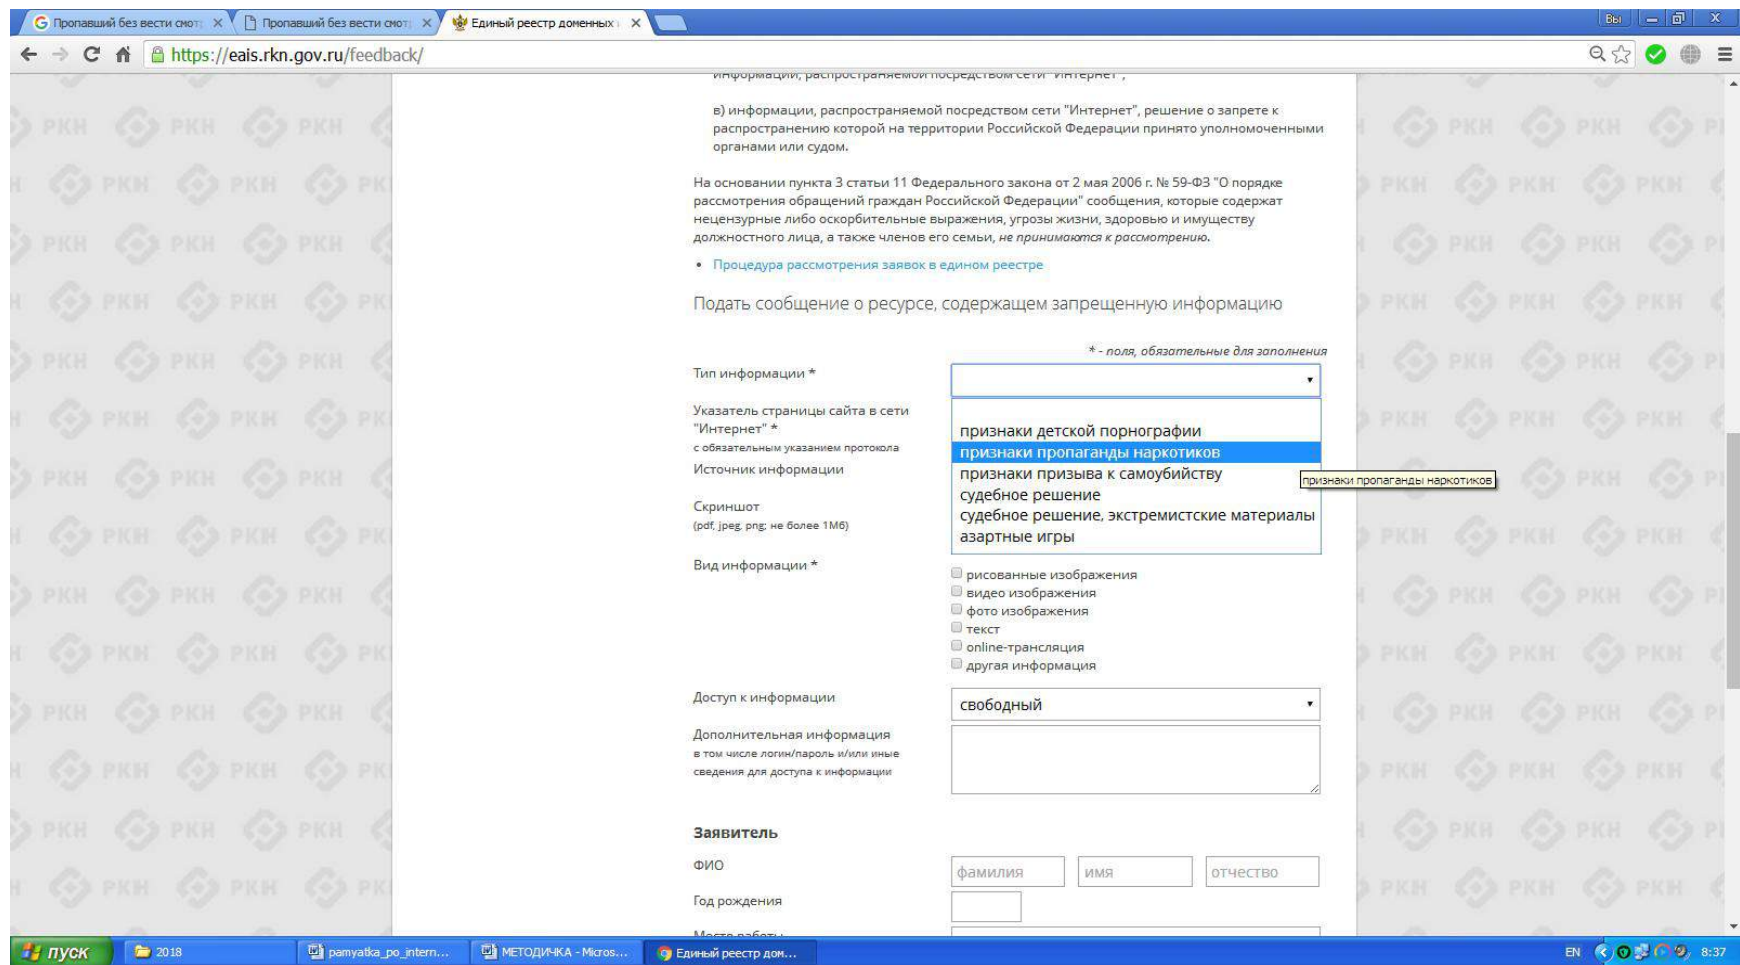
Пропавший без вести смот × Пропавший без вести смот × Единый реестр доменных × 

Вы

https://eais.rkn.gov.ru/feedback/

информации, распространяемой посредством сети "Интернет";

в) информации, распространяемой посредством сети "Интернет", решение о запрете к распространению которой на территории Российской Федерации принято уполномоченными органами или судом.

На основании пункта 3 статьи 11 Федерального закона от 2 мая 2006 г. № 59-ФЗ "О порядке рассмотрения обращений граждан Российской Федерации" сообщения, которые содержат нецензурные либо оскорбительные выражения, угрозы жизни, здоровью и имуществу должностного лица, а также членов его семьи, не принимаются к рассмотрению.

• Процедура рассмотрения заявок в едином реестре

Подать сообщение о ресурсе, содержащем запрещенную информацию

* - поля, обязательные для заполнения

Тип информации *

Указатель страницы сайта в сети "Интернет" *
с обязательным указанием протокола

Источник информации

Скриншот
(pdf, jpeg, png; не более 1Мб)

признаки детской порнографии
признаки пропаганды наркотиков
признаки призыва к самоубийству
судебное решение
судебное решение, экстремистские материалы
азартные игры

признаки пропаганды наркотиков

Вид информации *

рисованные изображения
видео изображения
фото изображения
текст
online-трансляция
другая информация

Доступ к информации
свободный

Дополнительная информация
в том числе логин/пароль и/или иные сведения для доступа к информации

Заявитель

ФИО
фамилия
имя
отчество

Год рождения

Место работы

пуск
2018
pamyatka_po_intern...
МЕТОДИЧКА - Micros...
Единый реестр дом...
EN
8:37